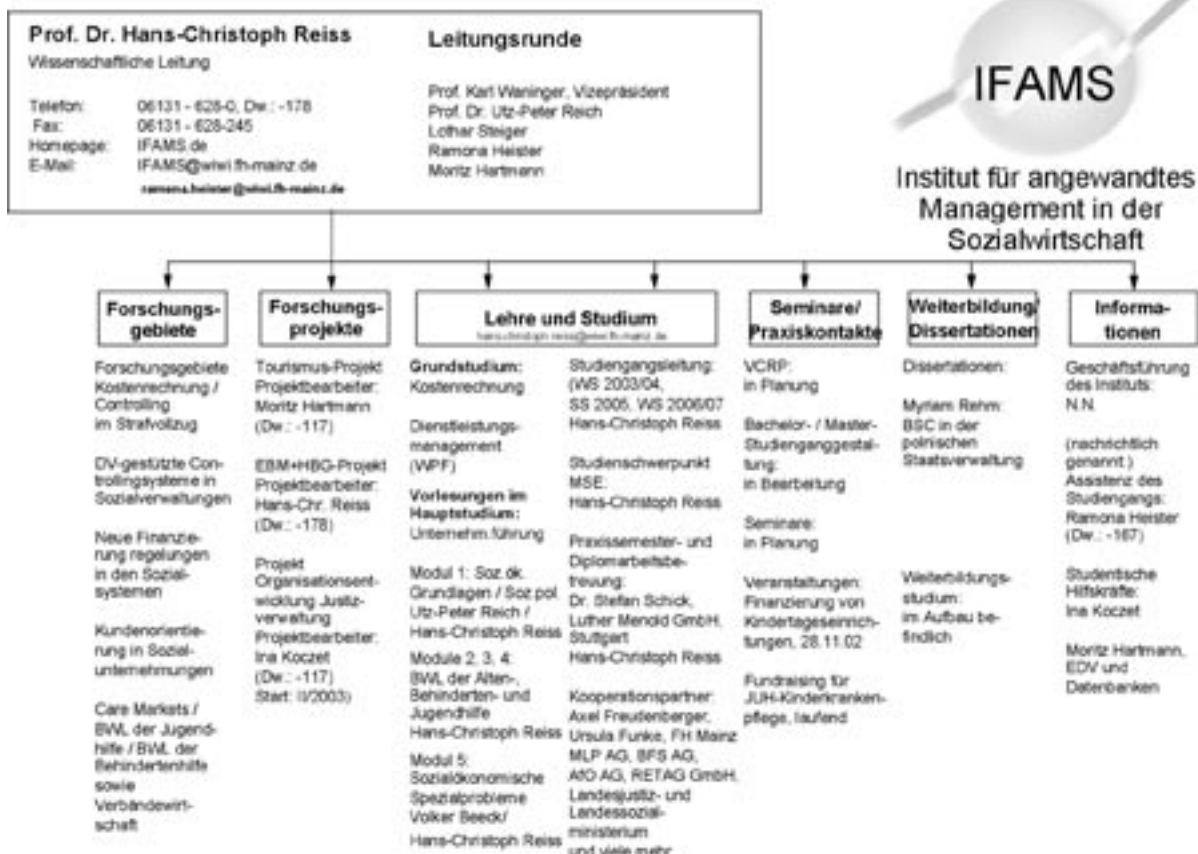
Prof. Dr. Hans-Christoph Reiss
Wissenschaftliche Leitung

Telefon: 06131 - 628-0, Dw.: -178
Fax: 06131 - 628-245
Homepage: IFAMS.de
E-Mail: IFAMS@wiwi.fh-mainz.de
ramona.heister@wiwi.fh-mainz.de

Leitungsrunde

Prof. Karl Waninger, Vizepräsident
Prof. Dr. Utz-Peter Reich
Lothar Steiger
Ramona Heister
Moritz Hartmann

IFAMS

Institut für angewandtes Management in der Sozialwirtschaft

Forschungsgebiete

Forschungsgebiete Kostenrechnung / Controlling im Strafvollzug

DV-gestützte Controllingsysteme in Sozialverwaltungen

Neue Finanzierung regelungen in den Sozialsystemen

Kundenorientierung in Sozialunternehmungen

Care Markets / BWL der Jugendhilfe / BWL der Behindertenhilfe sowie Verbändewirtschaft

Forschungsprojekte

Tourismus-Projekt Projektbearbeiter: Moritz Hartmann (Dw.: -117)

EBM+HBG-Projekt Projektbearbeiter: Hans-Chr. Reiss (Dw.: -178)

Projekt Organisationsentwicklung Justizverwaltung Projektbearbeiter: Ina Koczet (Dw.: -117) Start: I/2003)

Lehre und Studium
hans-christoph.reiss@wiwi.fh-mainz.de

Grundstudium: Kostenrechnung

Dienstleistungsmanagement (WPF)

Vorlesungen im Hauptstudium: Unternehm.führung

Modul 1: Soz.ök. Grundlagen / Soz.pol. Utz-Peter Reich / Hans-Christoph Reiss

Module 2, 3, 4: BWL der Alten-, Behinderten- und Jugendhilfe Hans-Christoph Reiss

Modul 5: Sozialökonomische Spezialprobleme Volker Beeck/ Hans-Christoph Reiss

Studiengangsleitung: (WS 2003/04, SS 2005, WS 2006/07 Hans-Christoph Reiss

Studienschwerpunkt MSE: Hans-Christoph Reiss

Praxissemester- und Diplomarbeitsbetreuung: Dr. Stefan Schick, Luther Menold GmbH, Stuttgart Hans-Christoph Reiss

Kooperationspartner: Axel Freudenberger, Ursula Funke, FH Mainz MLP AG, BFS AG, AfO AG, RETAG GmbH, Landesjustiz- und Landessozialministerium und viele mehr

Seminare/ Praxiskontakte

VCRP: in Planung

Bachelor- / Master-Studienganggestaltung: in Bearbeitung

Seminare: in Planung

Veranstaltungen: Finanzierung von Kindertageseinrichtungen, 28.11.02

Fundraising für JUH-Kinderkrankenpflege, laufend

Weiterbildung/ Dissertationen

Dissertationen:

Myriam Rehm: BSC in der polnischen Staatsverwaltung

Weiterbildungsstudium: im Aufbau befindlich

Informationen

Geschäftsführung des Instituts: N.N.

(nachträglich genannt.) Assistenz des Studiengangs: Ramona Heister (Dw.: -167)

Studentische Hilfskräfte: Ina Koczet

Moritz Hartmann, EDV und Datenbanken